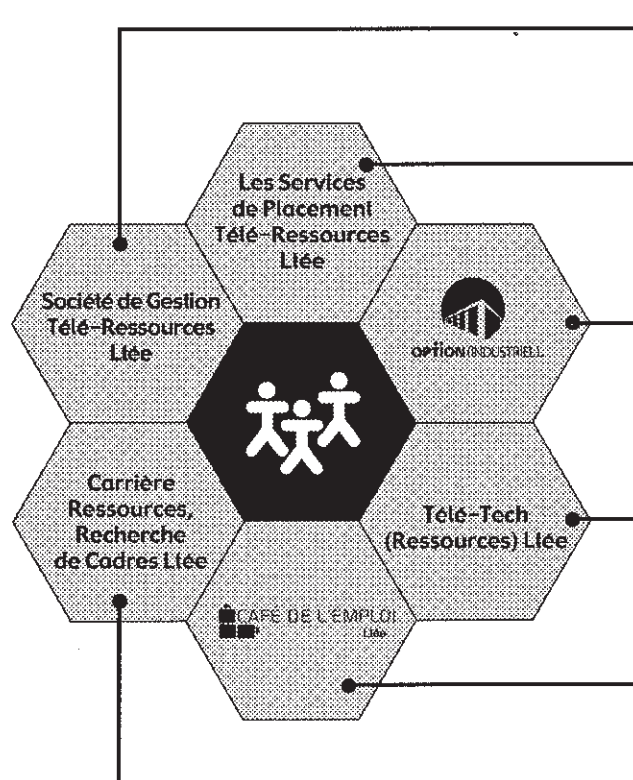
Les Services de Placement Télé-Ressources Ltée

Société de Gestion Télé-Ressources Ltée

OPTION INDUSTRIELL

Carrière Ressources, Recherche de Cadres Ltée

Télé-Tech (Ressources) Ltée

CAFÉ DE L'EMPLOI Ltée